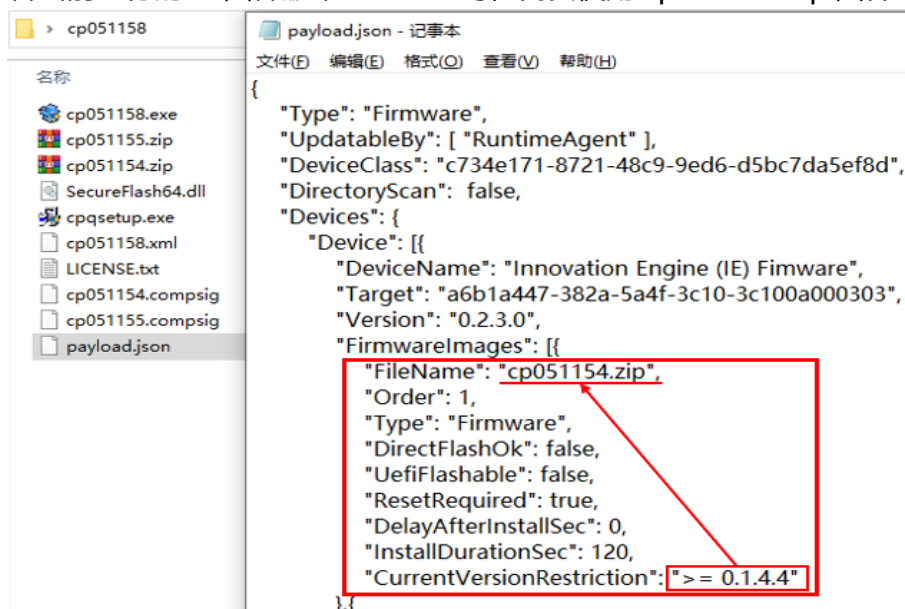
> cp051158

名称

cp051158.exe
cp051155.zip
cp051154.zip
SecureFlash64.dll
cpqsetup.exe
cp051158.xml
LICENSE.txt
cp051154.compsig
cp051155.compsig
payload.json

payload.json - 记事本

文件(F) 编辑(E) 格式(O) 查看(V) 帮助(H)

{
"Type": "Firmware",
"UpdatableBy": [ "RuntimeAgent" ],
"DeviceClass": "c734e171-8721-48c9-9ed6-d5bc7da5ef8d",
"DirectoryScan": false,
"Devices": {
"Device": [{
"DeviceName": "Innovation Engine (IE) Fimware",
"Target": "a6b1a447-382a-5a4f-3c10-3c100a000303",
"Version": "0.2.3.0",
"FirmwareImages": [{
"FileName": "cp051154.zip",
"Order": 1,
"Type": "Firmware",
"DirectFlashOk": false,
"UefiFlashable": false,
"ResetRequired": true,
"DelayAfterInstallSec": 0,
"InstallDurationSec": 120,
"CurrentVersionRestriction": ">= 0.1.4.4"
},{